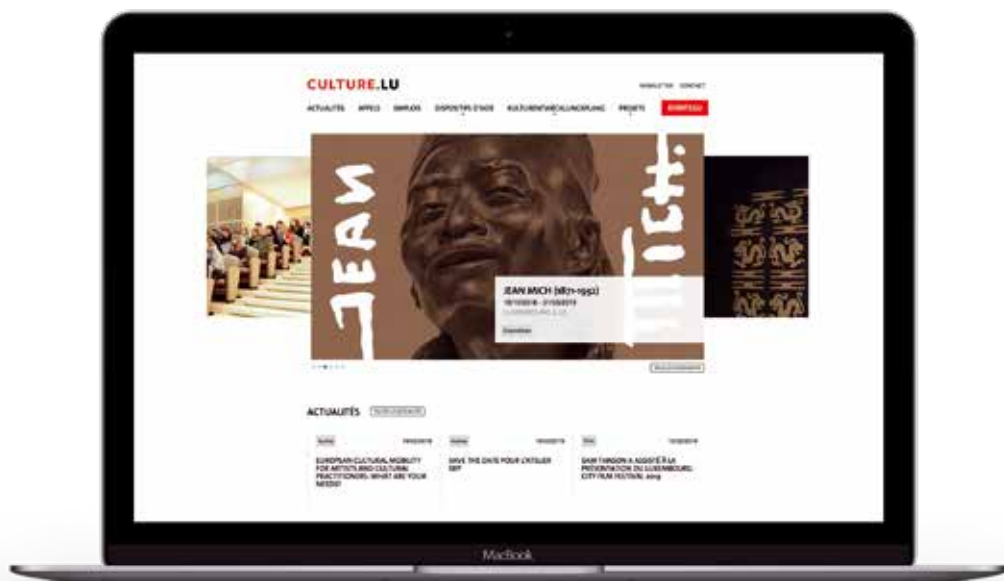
CULTURE.LU

NEWSLETTER CONTACT

ACTUALITÉS APPELS EMPLOIS DISPOSITIFS D'AIDE KULTURENTWÉCKLUNGSPLANG PROJETS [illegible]

JEAN

JEAN MICH (1871–1932)
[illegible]
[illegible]

Exposition

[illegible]

ACTUALITÉS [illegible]

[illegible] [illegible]
EUROPEAN CULTURAL MOBILITY FOR ARTISTS AND CULTURAL PRACTITIONERS: WHAT ARE YOUR NEEDS?

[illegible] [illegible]
SAVE THE DATE POUR L'ATELIER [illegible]

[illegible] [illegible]
SAM TANSON A ASSISTÉ À LA PRÉSENTATION DU LUXEMBOURG CITY FILM FESTIVAL 2019

MacBook